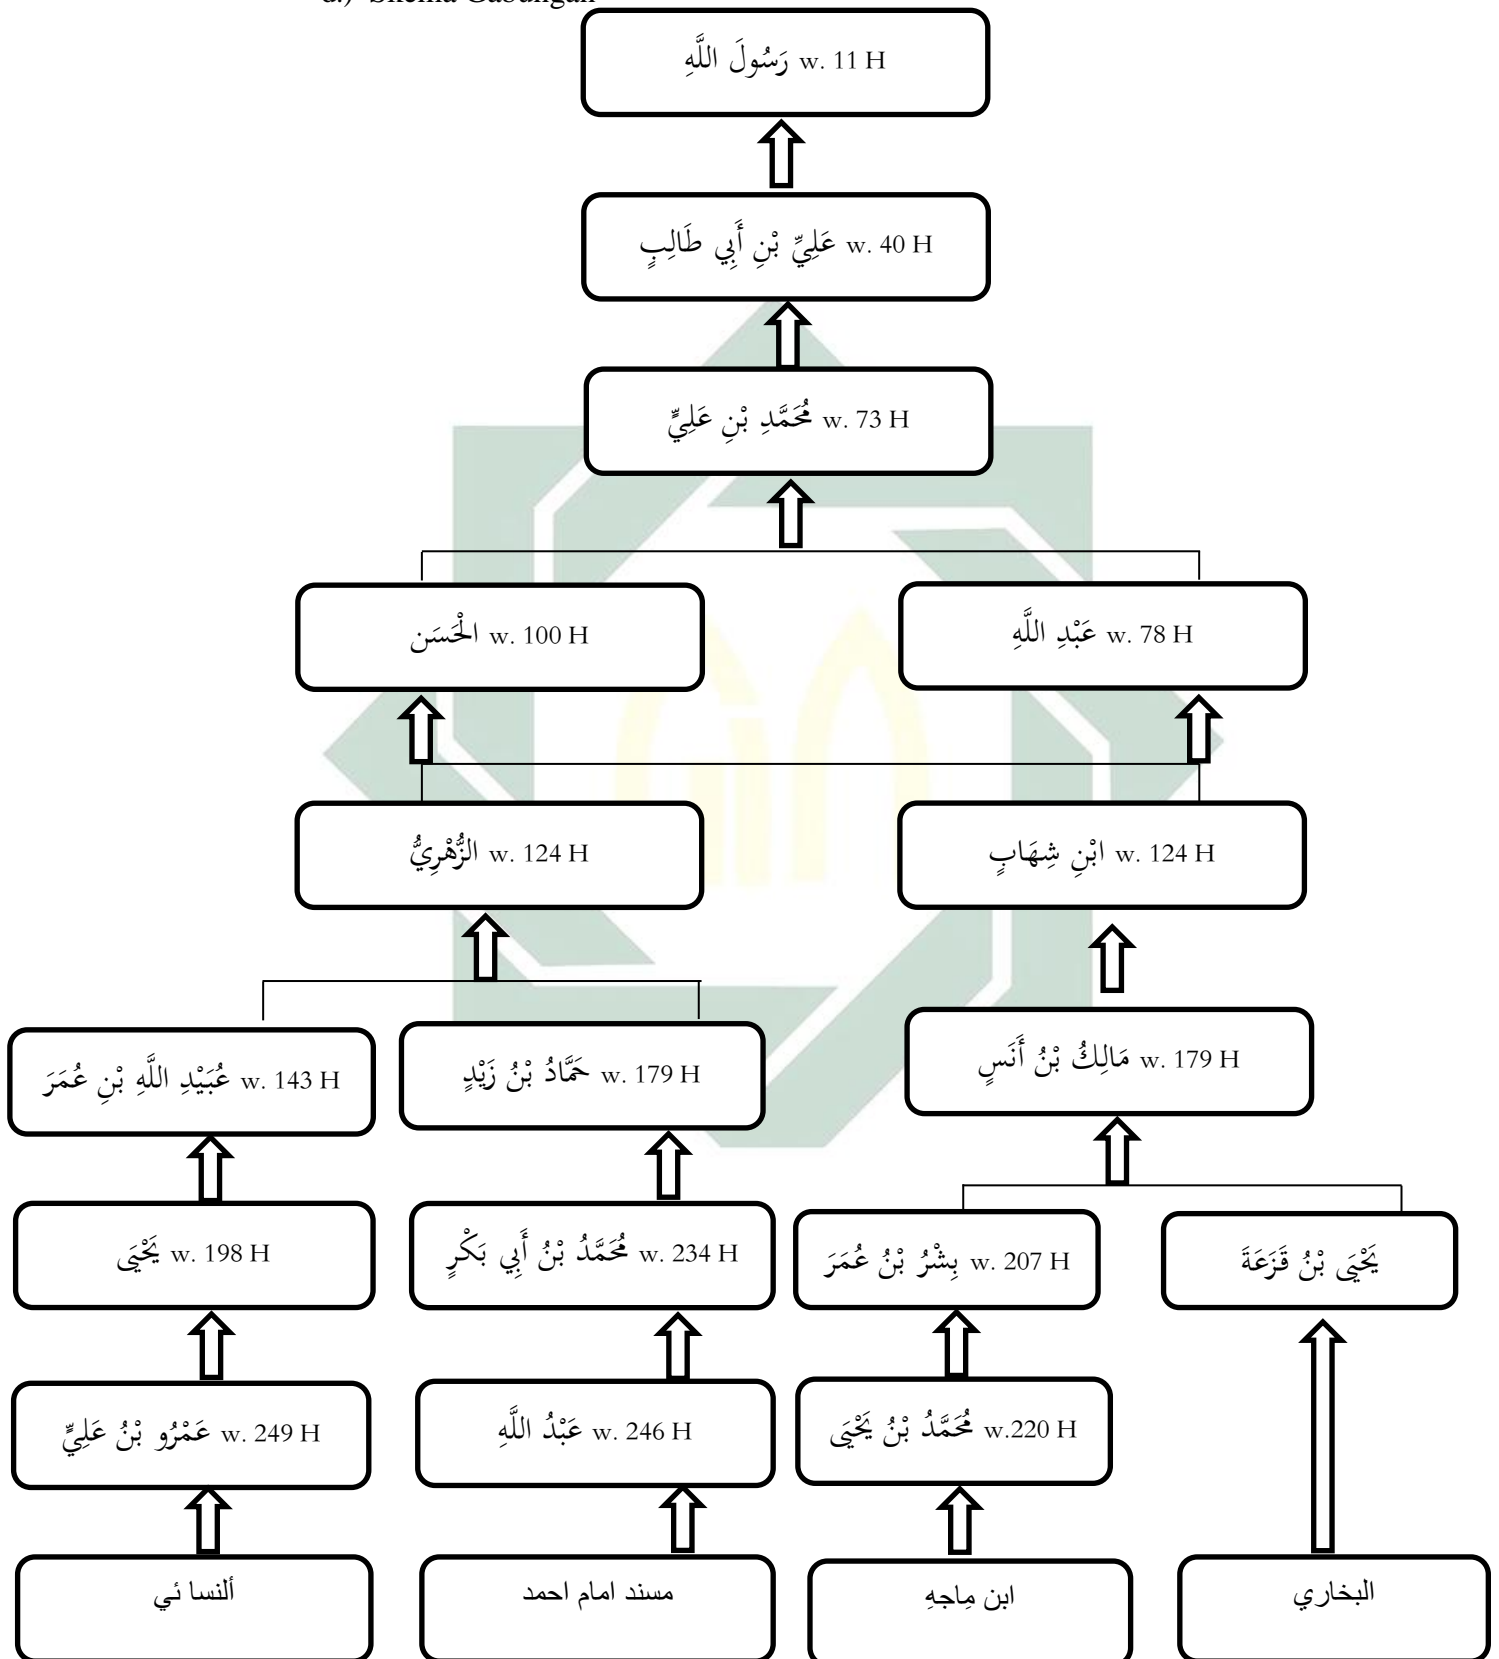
d.) Skema Gabungan

رَسُولَ اللَّهِ w. 11 H

عَلِيّ بْنِ أَبِي طَالِبٍ w. 40 H

مُحَمَّدِ بْنِ عَلِيٍّ w. 73 H

الْحَسَن w. 100 H

عَبْدِ اللَّهِ w. 78 H

الزُّهْرِيُّ w. 124 H

ابْنِ شِهَابٍ w. 124 H

عُبَيْدِ اللَّهِ بْنِ عُمَرَ w. 143 H

حَمَّادُ بْنُ زَيْدٍ w. 179 H

مَالِكُ بْنُ أَنَسٍ w. 179 H

يَحْيَى w. 198 H

مُحَمَّدُ بْنُ أَبِي بَكْرٍ w. 234 H

بِشْرُ بْنُ عُمَرَ w. 207 H

يَحْيَى بْنُ قَزَعَةَ

عَمْرُو بْنُ عَلِيٍّ w. 249 H

عَبْدُ اللَّهِ w. 246 H

مُحَمَّدُ بْنُ يَحْيَى w.220 H

ألنسا ئي

مسند امام احمد

ابن مِاجهِ

البخاري